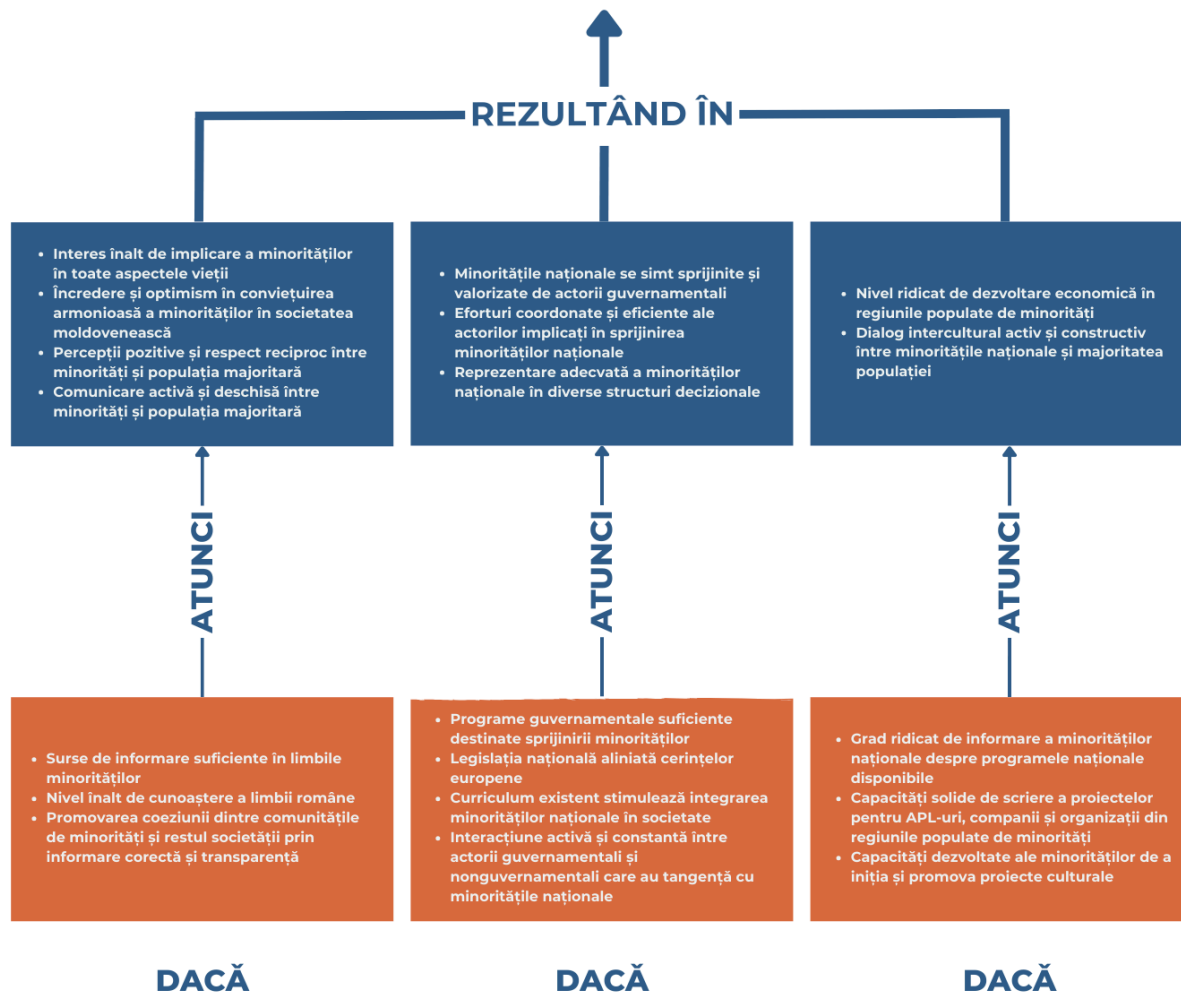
REZULTÂND ÎN

- Interes înalt de implicare a minorităților în toate aspectele vieții
- Încredere și optimism în conviețuirea armonioasă a minorităților în societatea moldovenească
- Percepții pozitive și respect reciproc între minorități și populația majoritară
- Comunicare activă și deschisă între minorități și populația majoritară

- Minoritățile naționale se simt sprijinite și valorizate de actorii guvernamentali
- Eforturi coordonate și eficiente ale actorilor implicați în sprijinirea minorităților naționale
- Reprezentare adecvată a minorităților naționale în diverse structuri decizionale

- Nivel ridicat de dezvoltare economică în regiunile populate de minorități
- Dialog intercultural activ și constructiv între minoritățile naționale și majoritatea populației

ATUNCI

ATUNCI

ATUNCI

- Surse de informare suficiente în limbile minorităților
- Nivel înalt de cunoaștere a limbii române
- Promovarea coeziunii dintre comunitățile de minorități și restul societății prin informare corectă și transparentă

- Programe guvernamentale suficiente destinate sprijinirii minorităților
- Legislația națională aliniată cerințelor europene
- Curriculum existent stimulează integrarea minorităților naționale în societate
- Interacțiune activă și constantă între actorii guvernamentali și nonguvernamentali care au tangență cu minoritățile naționale

- Grad ridicat de informare a minorităților naționale despre programele naționale disponibile
- Capacități solide de scriere a proiectelor pentru APL-uri, companii și organizații din regiunile populate de minorități
- Capacități dezvoltate ale minorităților de a iniția și promova proiecte culturale

DACĂ

DACĂ

DACĂ